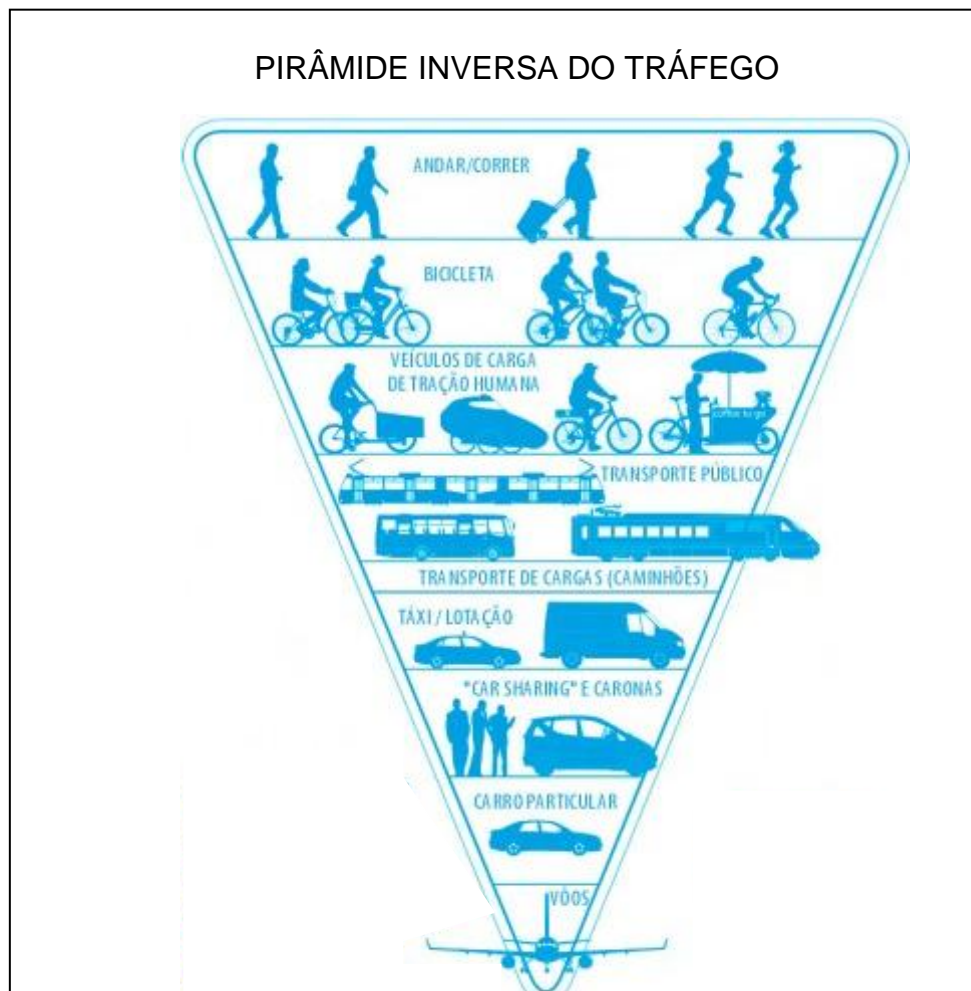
PIRÂMIDE INVERSA DO TRÁFEGO

ANDAR/CORRER

BICICLETA

VEICULOS DE CARGA DE TRAÇÃO HUMANA

coffee to go

TRANSPORTE PÚBLICO

TRANSPORTE DE CARGAS (CAMINHÕES)

TÁXI / LOTAÇÃO

"CAR SHARING" E CARONAS

CARRO PARTICULAR

VÔOS